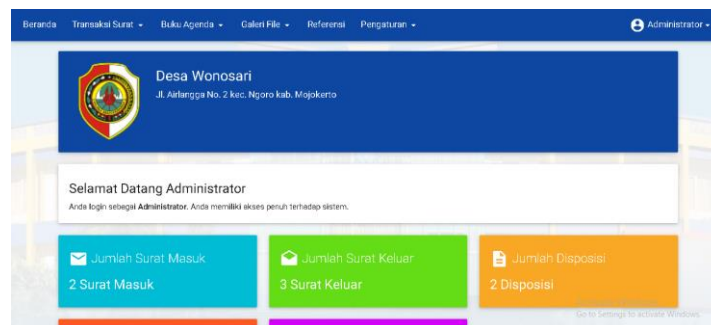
Beranda Transaksi Surat ▾ Buku Agenda ▾ Galeri File ▾ Referensi Pengaturan ▾ Administrator ▾

Desa Wonosari
Jl. Airlangga No. 2 kec. Ngoro kab. Mojokerto

Selamat Datang Administrator
Anda login sebagai Administrator. Anda memiliki akses penuh terhadap sistem.

Jumlah Surat Masuk
2 Surat Masuk

Jumlah Surat Keluar
3 Surat Keluar

Jumlah Disposisi
2 Disposisi

Activate Windows
Go to Settings to activate Windows.